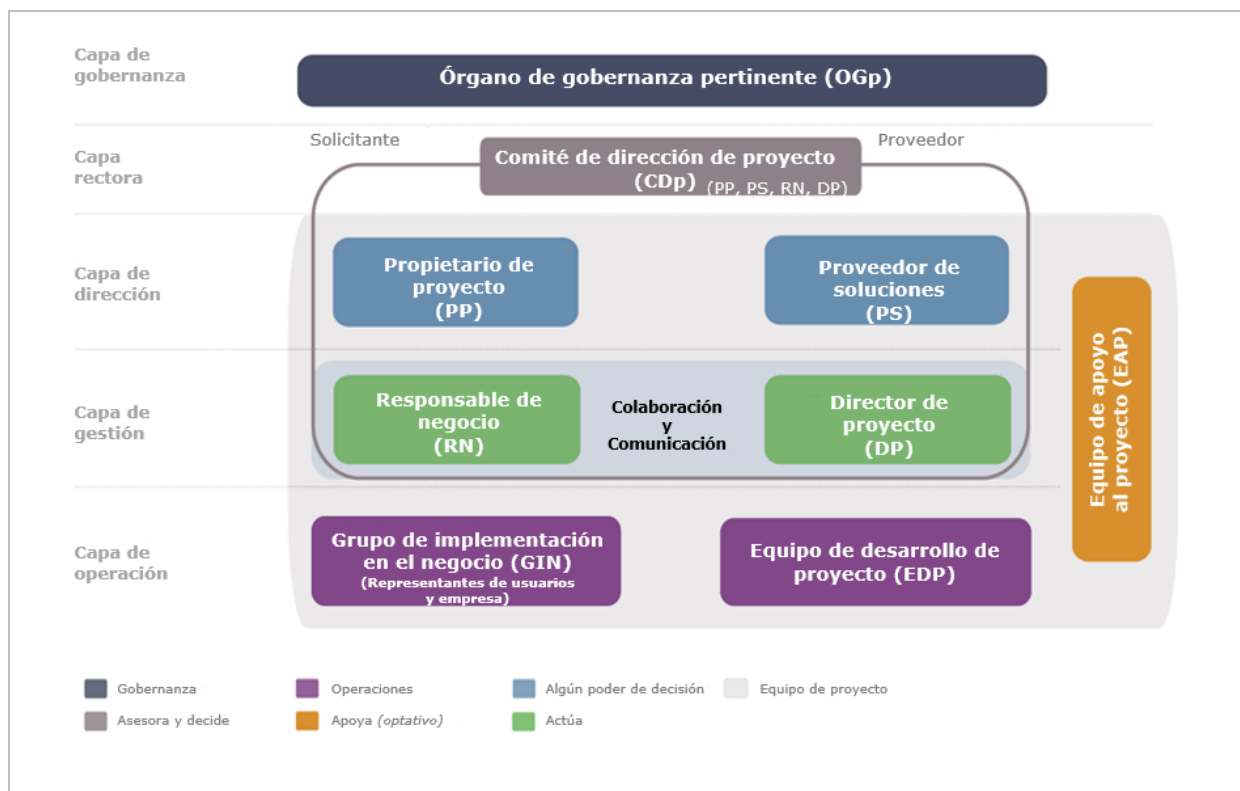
Capa de gobernanza

Órgano de gobernanza pertinente (OGp)

Capa rectora

Solicitante

Comité de dirección de proyecto (CDp) (PP, PS, RN, DP)

Proveedor

Capa de dirección

Propietario de proyecto (PP)

Proveedor de soluciones (PS)

Capa de gestión

Responsable de negocio (RN)

Colaboración y Comunicación

Director de proyecto (DP)

Equipo de apoyo al proyecto (EAP)

Capa de operación

Grupo de implementación en el negocio (GIN) (Representantes de usuarios y empresa)

Equipo de desarrollo de proyecto (EDP)

Gobernanza

Asesora y decide

Operaciones

Apoya (optativo)

Algún poder de decisión

Actúa

Equipo de proyecto